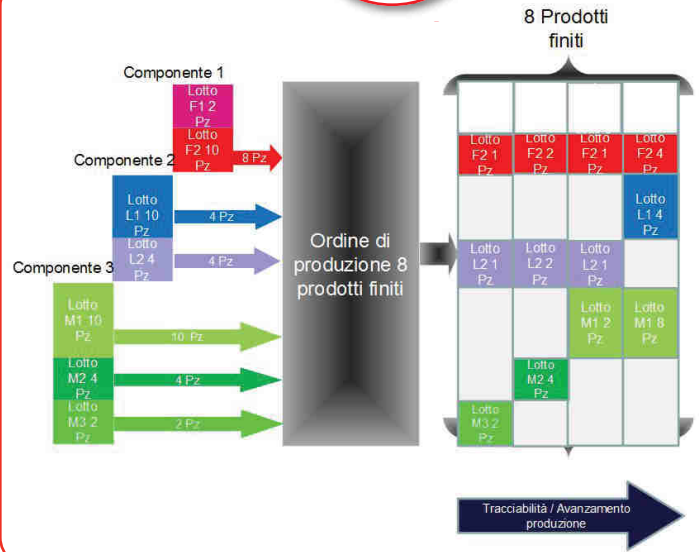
8 Prodotti finiti

Componente 1

Lotto F1 2 Pz

Lotto F2 10 Pz

8 Pz

Componente 2

Lotto L1 10 Pz

4 Pz

Lotto L2 4 Pz

4 Pz

Componente 3

Lotto M1 10 Pz

10 Pz

Lotto M2 4 Pz

4 Pz

Lotto M3 2 Pz

2 Pz

Ordine di produzione 8 prodotti finiti

| | | | |
|---|---|---|---|
| | | | |
| Lotto F2 1 Pz | Lotto F2 2 Pz | Lotto F2 1 Pz | Lotto F2 4 Pz |
| | | | Lotto L1 4 Pz |
| Lotto L2 1 Pz | Lotto L2 2 Pz | Lotto L2 1 Pz | |
| | | Lotto M1 2 Pz | Lotto M1 8 Pz |
| | Lotto M2 4 Pz | | |
| Lotto M3 2 Pz | | | |

Tracciabilità / Avanzamento produzione